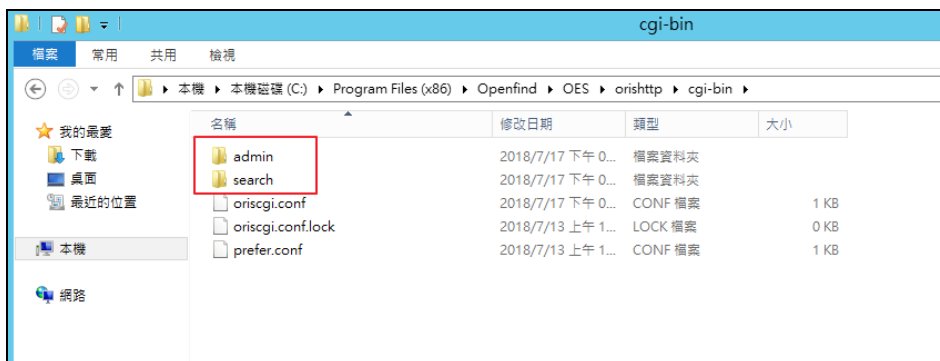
cgi-bin

檔案 常用 共用 檢視

本機 ▸ 本機磁碟 (C:) ▸ Program Files (x86) ▸ Openfind ▸ OES ▸ orishttp ▸ cgi-bin ▸

我的最愛
下載
桌面
最近的位置

本機

網路

| 名稱 | 修改日期 | 類型 | 大小 |
|---|---|---|---|
| admin | 2018/7/17 下午 0... | 檔案資料夾 | |
| search | 2018/7/17 下午 0... | 檔案資料夾 | |
| oriscgi.conf | 2018/7/17 下午 0... | CONF 檔案 | 1 KB |
| oriscgi.conf.lock | 2018/7/13 上午 1... | LOCK 檔案 | 0 KB |
| prefer.conf | 2018/7/13 上午 1... | CONF 檔案 | 1 KB |